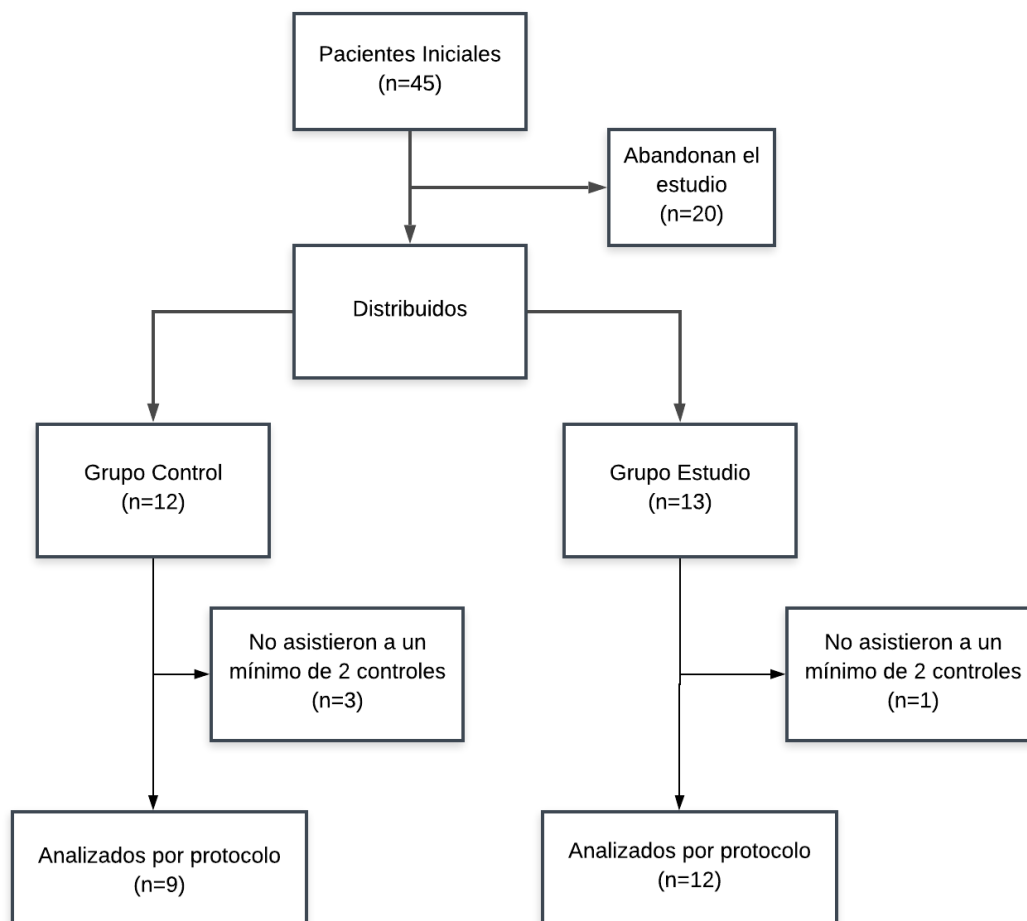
Pacientes Iniciales
(n=45)

Abandonan el estudio
(n=20)

Distribuidos

Grupo Control
(n=12)

Grupo Estudio
(n=13)

No asistieron a un mínimo de 2 controles
(n=3)

No asistieron a un mínimo de 2 controles
(n=1)

Analizados por protocolo
(n=9)

Analizados por protocolo
(n=12)